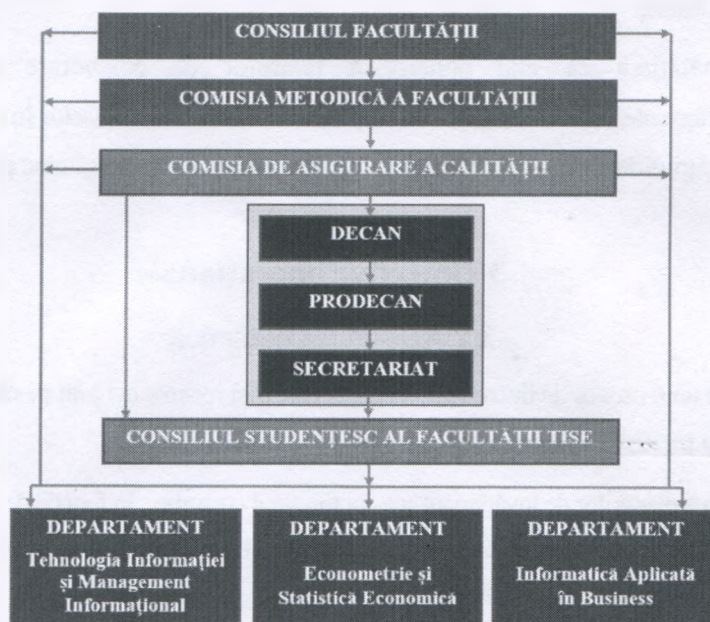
CONSILIUL FACULTĂŢII

COMISIA METODICĂ A FACULTĂŢII

COMISIA DE ASIGURARE A CALITĂŢII

DECAN

PRODECAN

SECRETARIAT

CONSILIUL STUDENŢESC AL FACULTĂŢII TISE

DEPARTAMENT
Tehnologia Informaţiei şi Management Informaţional

DEPARTAMENT
Econometrie şi Statistică Economică

DEPARTAMENT
Informatică Aplicată în Business